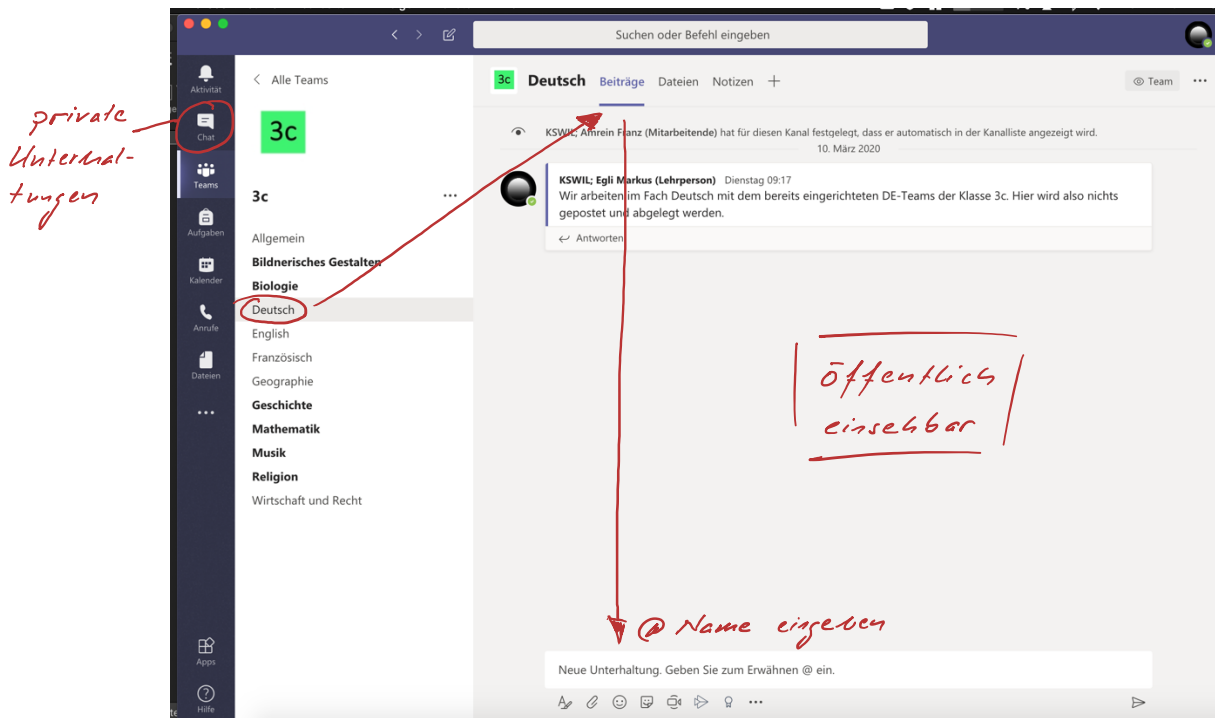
private Unterhaltungen

Suchen oder Befehl eingeben

Aktivität

Chat

Teams

Aufgaben

Kalender

Anrufe

Dateien

...

Apps

Hilfe

Alle Teams

3c

3c

...

Allgemein

Bildnerisches Gestalten

Biologie

Deutsch

English

Französisch

Geographie

Geschichte

Mathematik

Musik

Religion

Wirtschaft und Recht

3c Deutsch Beiträge Dateien Notizen +

Team ...

KSWIL; Amrein Franz (Mitarbeitende) hat für diesen Kanal festgelegt, dass er automatisch in der Kanalliste angezeigt wird.

10. März 2020

KSWIL; Egli Markus (Lehrperson) Dienstag 09:17

Wir arbeiten im Fach Deutsch mit dem bereits eingerichteten DE-Teams der Klasse 3c. Hier wird also nichts gepostet und abgelegt werden.

Antworten

öffentlich einsehbar

@ Name eingeben

Neue Unterhaltung. Geben Sie zum Erwähnen @ ein.